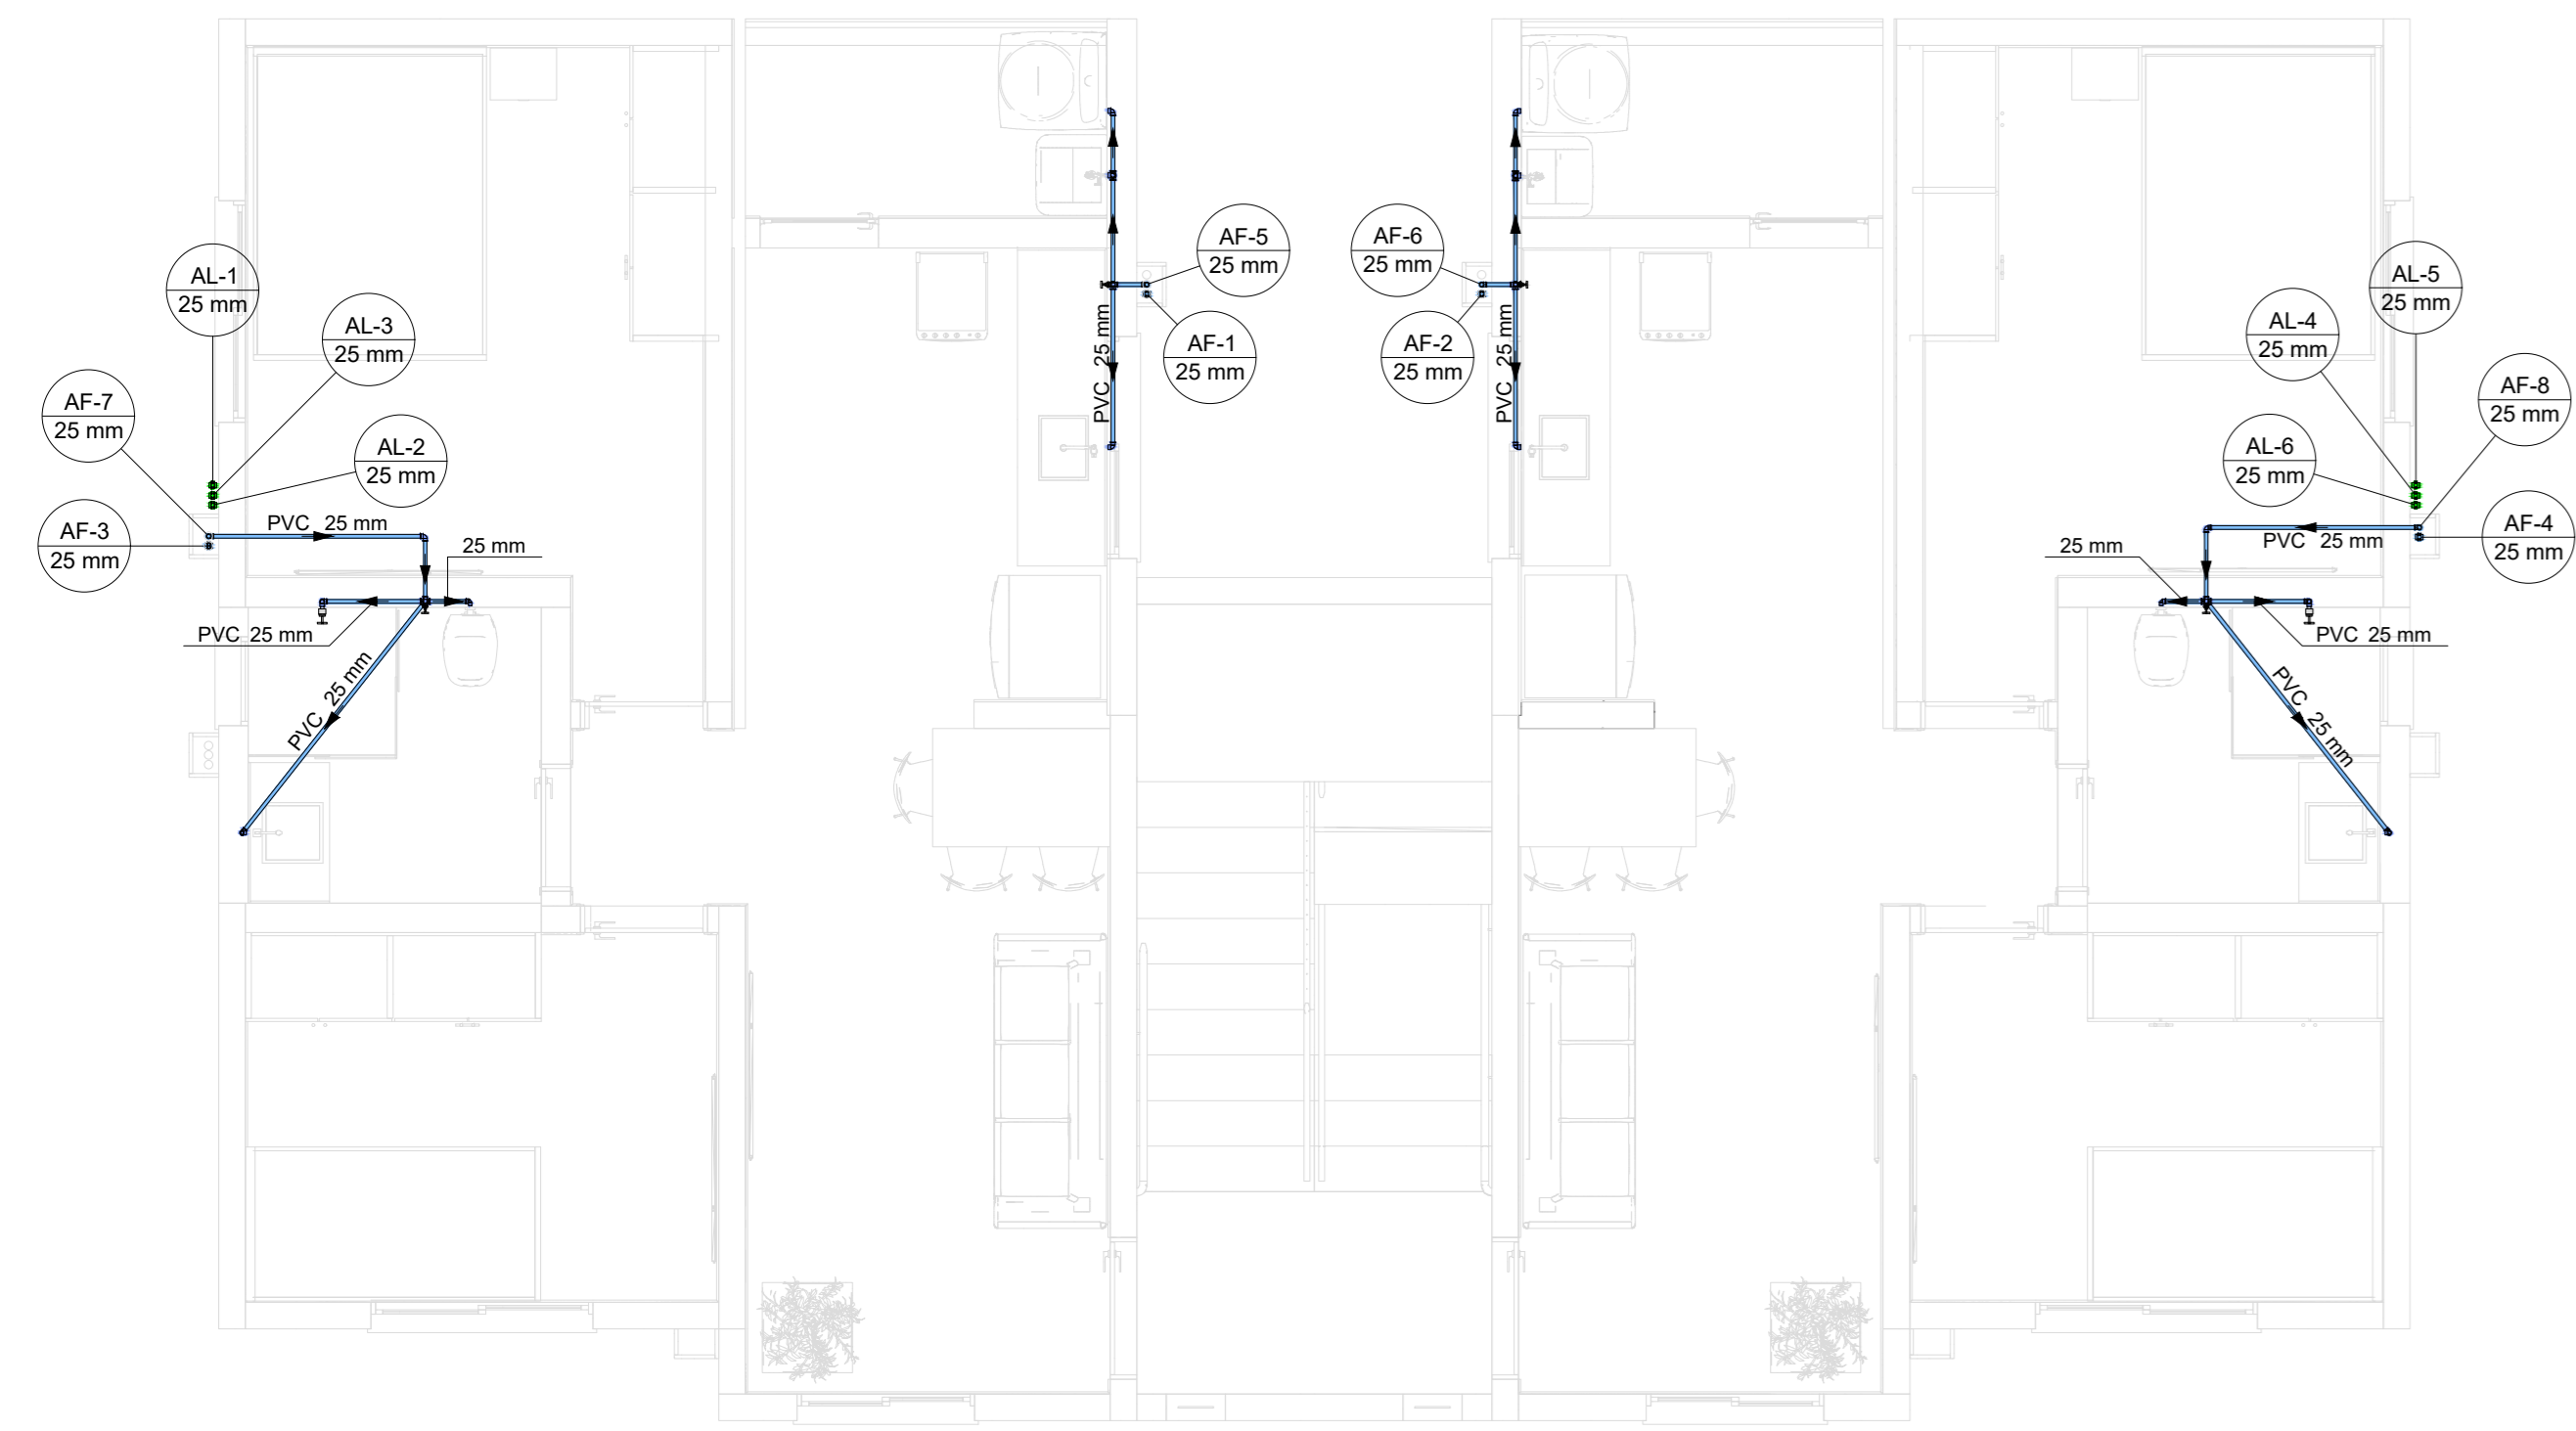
AL-1
25 mm

AL-3
25 mm

AF-7
25 mm

AL-2
25 mm

AF-3
25 mm

PVC 25 mm

25 mm

PVC 25 mm

PVC 25 mm

AF-5
25 mm

AF-1
25 mm

PVC 25 mm

AF-6
25 mm

AF-2
25 mm

PVC 25 mm

AL-5
25 mm

AL-4
25 mm

AF-8
25 mm

AL-6
25 mm

AF-4
25 mm

PVC 25 mm

25 mm

PVC 25 mm

PVC 25 mm